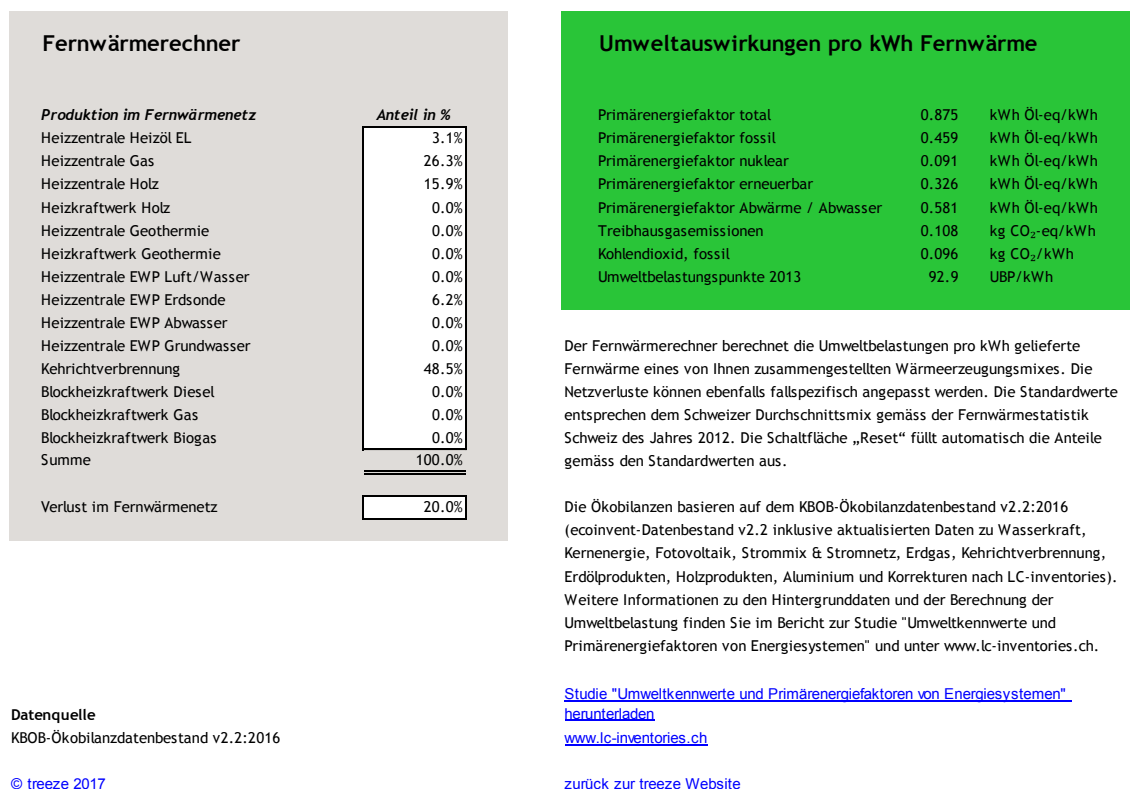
Fernwärmerechner

| Produktion im Fernwärmenetz | Anteil in % |
|---|---|
| Heizzentrale Heizöl EL | 3.1% |
| Heizzentrale Gas | 26.3% |
| Heizzentrale Holz | 15.9% |
| Heizkraftwerk Holz | 0.0% |
| Heizzentrale Geothermie | 0.0% |
| Heizkraftwerk Geothermie | 0.0% |
| Heizzentrale EWP Luft/Wasser | 0.0% |
| Heizzentrale EWP Erdsonde | 6.2% |
| Heizzentrale EWP Abwasser | 0.0% |
| Heizzentrale EWP Grundwasser | 0.0% |
| Kehrichtverbrennung | 48.5% |
| Blockheizkraftwerk Diesel | 0.0% |
| Blockheizkraftwerk Gas | 0.0% |
| Blockheizkraftwerk Biogas | 0.0% |
| Summe | 100.0% |

Verlust im Fernwärmenetz 20.0%

Umweltauswirkungen pro kWh Fernwärme

| | | |
|---|---|---|
| Primärenergiefaktor total | 0.875 | kWh Öl-eq/kWh |
| Primärenergiefaktor fossil | 0.459 | kWh Öl-eq/kWh |
| Primärenergiefaktor nuklear | 0.091 | kWh Öl-eq/kWh |
| Primärenergiefaktor erneuerbar | 0.326 | kWh Öl-eq/kWh |
| Primärenergiefaktor Abwärme / Abwasser | 0.581 | kWh Öl-eq/kWh |
| Treibhausgasemissionen | 0.108 | kg $CO_2$-eq/kWh |
| Kohlendioxid, fossil | 0.096 | kg $CO_2$/kWh |
| Umweltbelastungspunkte 2013 | 92.9 | UBP/kWh |

Der Fernwärmerechner berechnet die Umweltbelastungen pro kWh gelieferte Fernwärme eines von Ihnen zusammengestellten Wärmeerzeugungsmixes. Die Netzverluste können ebenfalls fallspezifisch angepasst werden. Die Standardwerte entsprechen dem Schweizer Durchschnittsmix gemäss der Fernwärmestatistik Schweiz des Jahres 2012. Die Schaltfläche „Reset“ füllt automatisch die Anteile gemäss den Standardwerten aus.

Die Ökobilanzen basieren auf dem KBOB-Ökobilanzdatenbestand v2.2:2016 (ecoinvent-Datenbestand v2.2 inklusive aktualisierten Daten zu Wasserkraft, Kernenergie, Fotovoltaik, Strommix & Stromnetz, Erdgas, Kehrichtverbrennung, Erdölprodukten, Holzprodukten, Aluminium und Korrekturen nach LC-inventories). Weitere Informationen zu den Hintergrunddaten und der Berechnung der Umweltbelastung finden Sie im Bericht zur Studie "Umweltkennwerte und Primärenergiefaktoren von Energiesystemen" und unter www.lc-inventories.ch.

Datenquelle
KBOB-Ökobilanzdatenbestand v2.2:2016

Studie "Umweltkennwerte und Primärenergiefaktoren von Energiesystemen" herunterladen
www.lc-inventories.ch

© treeze 2017

zurück zur treeze Website